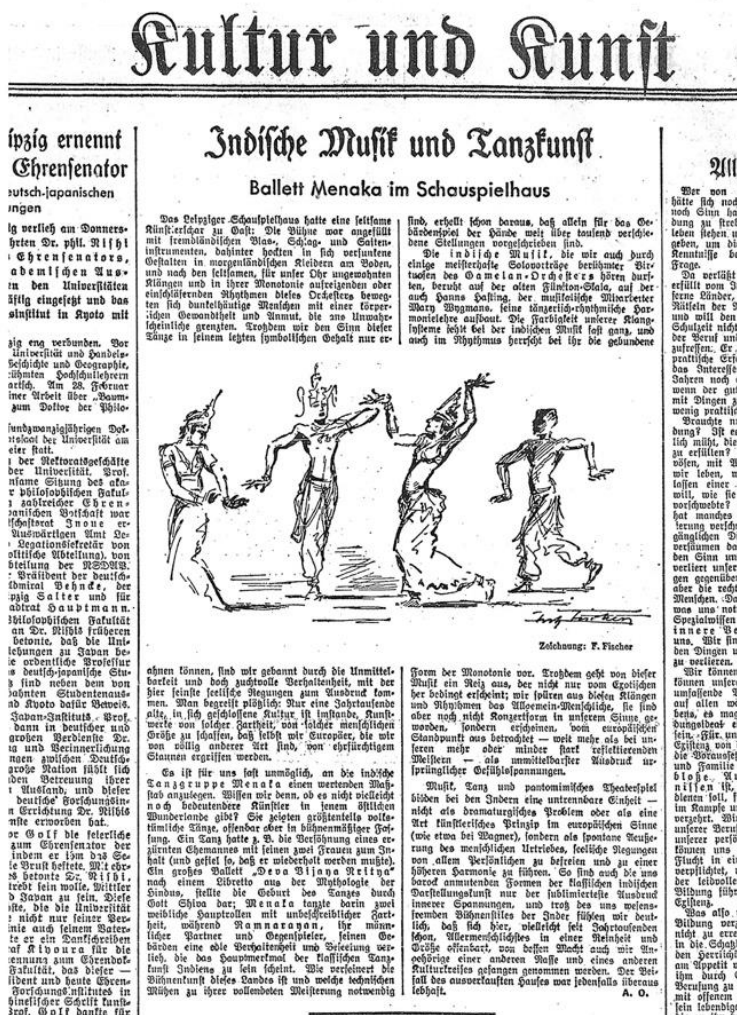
Kultur und Kunst

ipzig ernennt
Ehrensenator
eutsch-japanischen
ngen

ig verleiht am Donners-
hrten Dr. phil. Nishi
Ehrensenators,
ademischen Aus-
n den Universitäten
äftig eingesetzt und das
sinstitut in Kyoto mit

Indische Musik und Tanzkunst

Ballett Menaka im Schauspielhaus

Das Leipziger Schauspielhaus hatte eine seltsame Künstlerschar zu Gast: Die Bühne war angefüllt mit fremdländischen Blas-, Schlag- und Saiteninstrumenten, dahinter hockten in sich versunkene Gestalten in morgenländischen Kleidern am Boden, und nach den seltsamen, für unser Ohr ungewohnten Klängen und in ihrer Monotonie aufreizenden oder einschläfernden Rhythmen dieses Orchesters bewegten sich dunkelhäutige Menschen mit einer körperlichen Gewandtheit und Anmut, die ans Unwahrscheinliche grenzten. Trotzdem wir den Sinn dieser Tänze in seinem letzten symbolischen Gehalt nur er-

sind, erhellt schon daraus, daß allein für das Gebärdenspiel der Hände weit über tausend verschiedene Stellungen vorgeschrieben sind.

Die indische Musik, die wir auch durch einige meisterhafte Solovorträge berühmter Virtuosen des Gamelan-Orchesters hören durften, beruht auf der alten Fünfton-Skala, auf der auch Hanns Hasting, der musikalische Mitarbeiter Mary Wigmans, seine tänzerisch-rhythmische Harmonielehre aufbaut. Die Farbigkeit unserer Klangsysteme fehlt bei der indischen Musik fast ganz, und auch im Rhythmus herrscht bei ihr die gebundene

Zeichnung: F. Fischer

ahnen können, sind wir gebannt durch die Unmittelbarkeit und doch zuchtvolle Verhaltenheit, mit der hier feinste seelische Regungen zum Ausdruck kommen. Man begreift plötzlich: Nur eine Jahrtausende alte, in sich geschlossene Kultur ist imstande, Kunstwerke von solcher Zartheit, von solcher menschlichen Größe zu schaffen, daß selbst wir Europäer, die wir von völlig anderer Art sind, vor ehrfürchtigem Staunen ergriffen werden.

Es ist für uns fast unmöglich, an die indische Tanzgruppe Menaka einen wertenden Maßstab anzulegen. Wissen wir denn, ob es nicht vielleicht noch bedeutendere Künstler in jenem östlichen Wunderlande gibt? Sie zeigten größtenteils volkstümliche Tänze, offenbar aber in bühnenmäßiger Fassung. Ein Tanz hatte z. B. die Versöhnung eines erzürnten Ehemannes mit seinen zwei Frauen zum Inhalt (und gefiel so, daß er wiederholt werden mußte). Ein großes Ballett „Deva Vijaya Nritya“ nach einem Libretto aus der Mythologie der Hindus, stellte die Geburt des Tanzes durch Gott Shiva dar; Menaka tanzte darin zwei weibliche Hauptrollen mit unbeschreiblicher Zartheit, während Ramnarayan, ihr männlicher Partner und Gegenspieler, seinen Gebärden eine ode Verhaltenheit und Beseelung verlieh, die das Hauptmerkmal der klassischen Tanzkunst Indiens zu sein scheint. Wie verfeinert die Bühnenkunst dieses Landes ist und welche technischen Mühen zu ihrer vollendeten Meisterung notwendig

Form der Monotonie vor. Trotzdem geht von dieser Musik ein Reiz aus, der nicht nur vom Exotischen her bedingt erscheint; wir spüren aus diesen Klängen und Rhythmen das Allgemein-Menschliche, sie sind aber noch nicht Konzertform in unserem Sinne geworden, sondern erscheinen, vom europäischen Standpunkt aus betrachtet — weit mehr als bei unseren mehr oder minder stark reflektierenden Meistern — als unmittelbarster Ausdruck ursprünglicher Gefühlsspannungen.

Musik, Tanz und pantomimisches Theaterspiel bilden bei den Indern eine untrennbare Einheit — nicht als dramaturgisches Problem oder als eine Art künstlerisches Prinzip im europäischen Sinne (wie etwa bei Wagner), sondern als spontane Äußerung des menschlichen Urtriebes, seelische Regungen von allem Persönlichen zu befreien und zu einer höheren Harmonie zu führen. So sind auch die uns barock anmutenden Formen der klassischen indischen Darstellungskunst nur der sublimierteste Ausdruck innerer Spannungen, und trotz des uns wesensfremden Bühnenstiles der Inder fühlen wir deutlich, daß sich hier, vielleicht seit Jahrtausenden schon, Allermenschlichstes in einer Reinheit und Größe offenbart, von deren Macht auch wir Angehörige einer anderen Rasse und eines anderen Kulturkreises gefangen genommen werden. Der Beifall des ausverkauften Hauses war jedenfalls überaus lebhaft.
A. O.

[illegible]